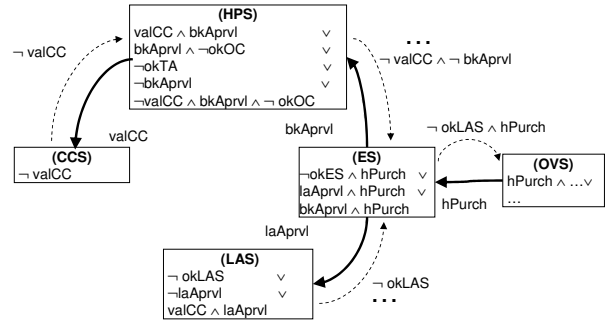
(HPS)
valCC ∧ bkAprvl ∨
bkAprvl ∧ ¬okOC ∨
¬okTA ∨
¬bkAprvl ∨
¬valCC ∧ bkAprvl ∧ ¬ okOC

¬ valCC

. . .

¬ valCC ∧ ¬ bkAprvl

valCC

(CCS)
¬ valCC

bkAprvl

¬ okLAS ∧ hPurch

(ES)
¬okES ∧ hPurch ∨
laAprvl ∧ hPurch ∨
bkAprvl ∧ hPurch

(OVS)
hPurch ∧ …∨
…

hPurch

laAprvl

(LAS)
¬ okLAS ∨
¬laAprvl ∨
valCC ∧ laAprvl

¬ okLAS

. . .